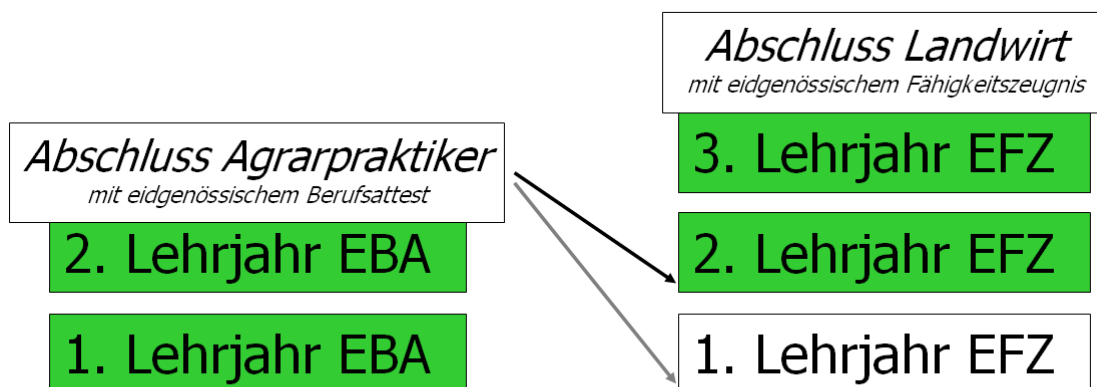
Abschluss Landwirt
mit eidgenössischem Fähigkeitszeugnis

3. Lehrjahr EFZ

2. Lehrjahr EFZ

1. Lehrjahr EFZ

Abschluss Agrarpraktiker
mit eidgenössischem Berufsattest

2. Lehrjahr EBA

1. Lehrjahr EBA